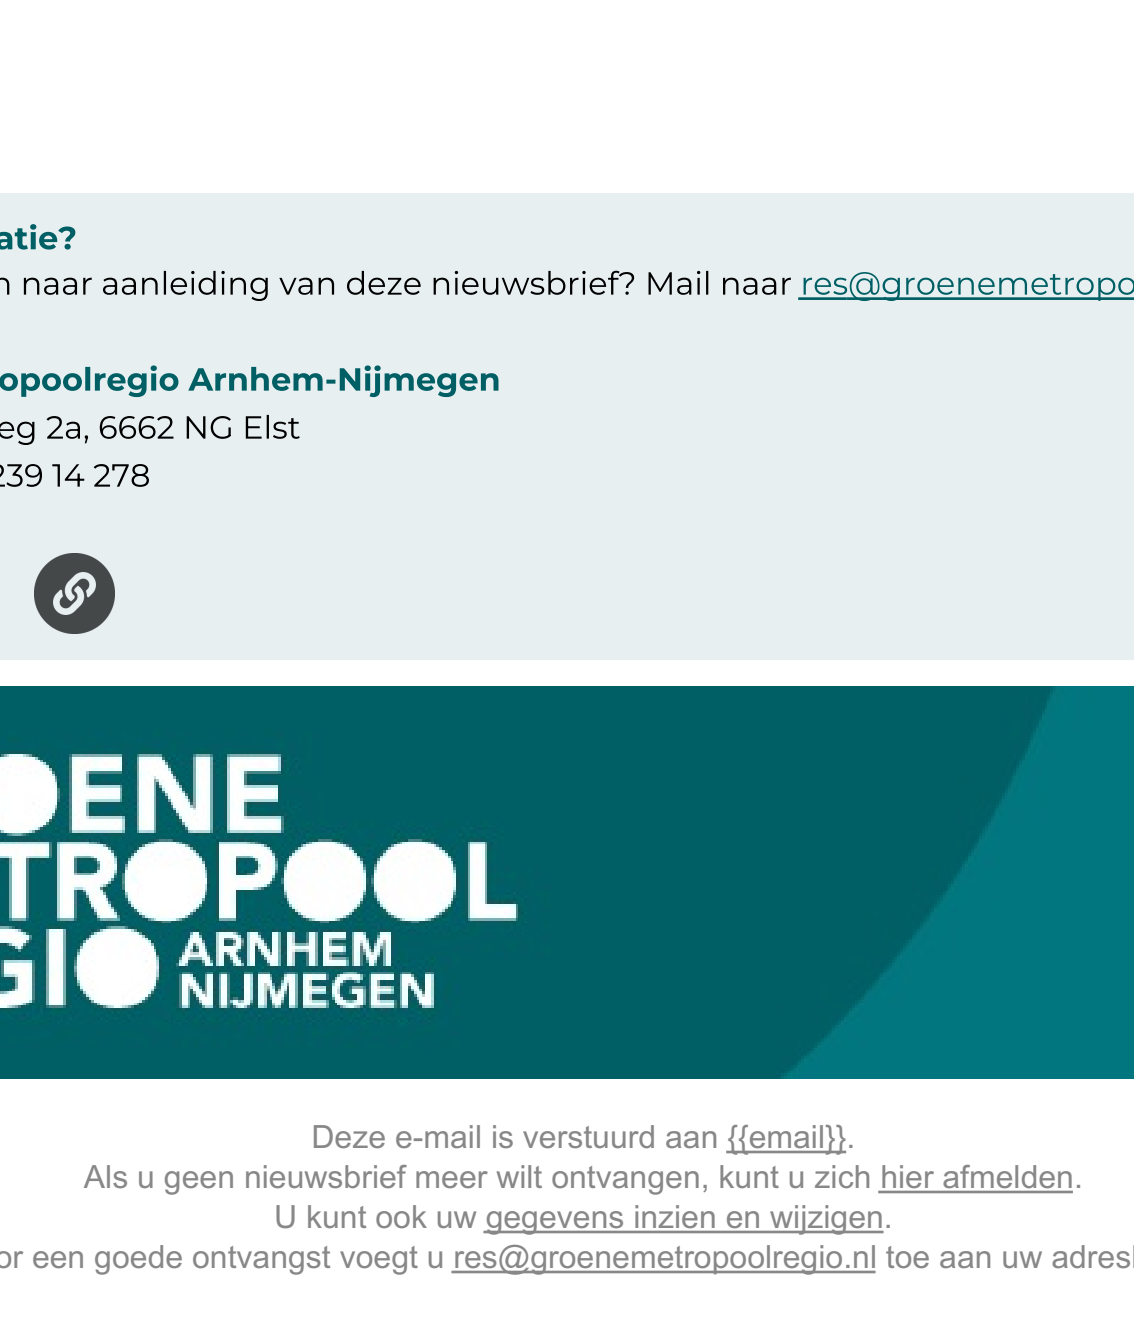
atie?
n naar aanleiding van deze nieuwsbrief? Mail naar res@groenemetropo

opoolregio Arnhem-Nijmegen
eg 2a, 6662 NG Elst
239 14 278

ENE
TROPOOL
GIO ARNHEM NIJMEGEN

Deze e-mail is verstuurd aan {{email}}.
Als u geen nieuwsbrief meer wilt ontvangen, kunt u zich hier afmelden.
U kunt ook uw gegevens inzien en wijzigen.
or een goede ontvangst voegt u res@groenemetropoolregio.nl toe aan uw adres